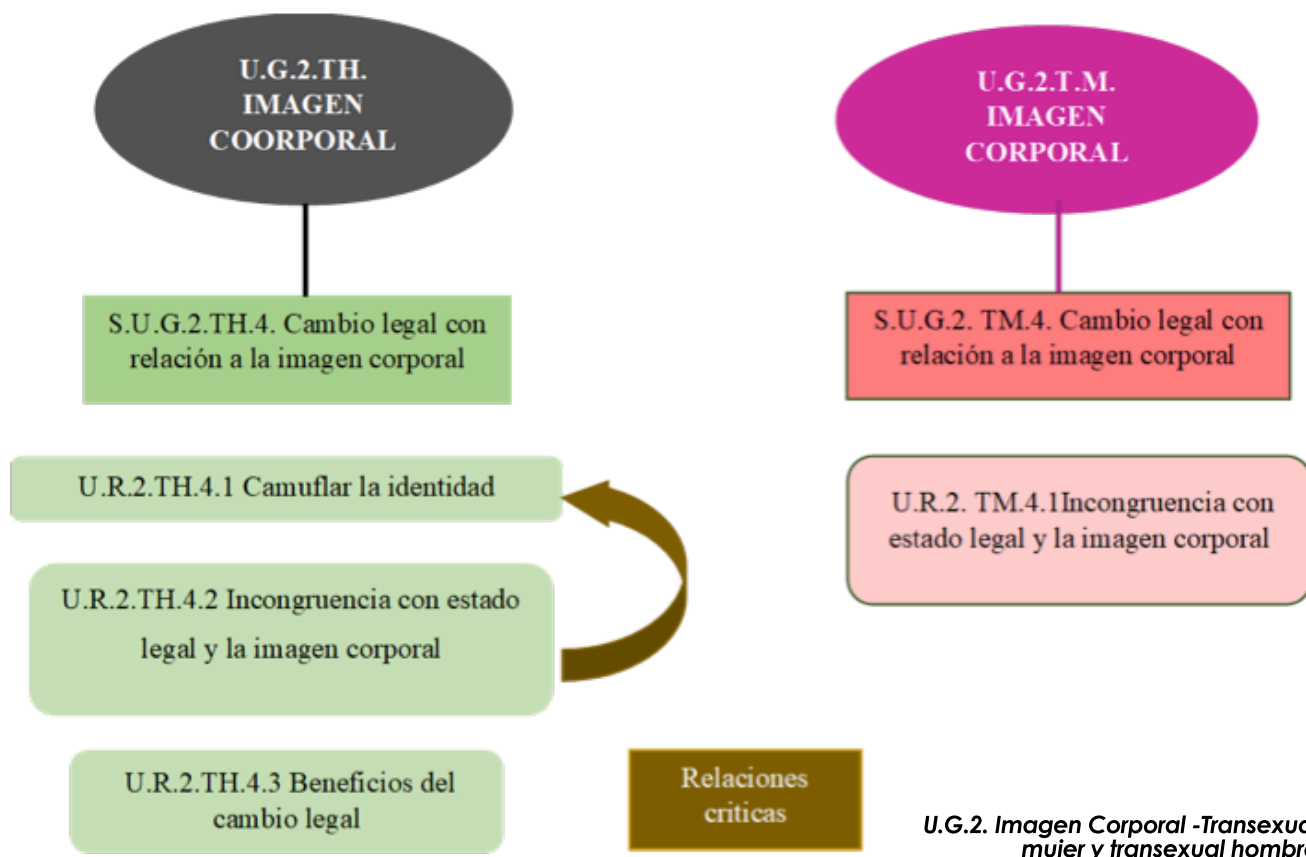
U.G.2.TH. IMAGEN COORPORAL

U.G.2.T.M. IMAGEN CORPORAL

S.U.G.2.TH.4. Cambio legal con relación a la imagen corporal

S.U.G.2. TM.4. Cambio legal con relación a la imagen corporal

U.R.2.TH.4.1 Camuflar la identidad

U.R.2. TM.4.1Incongruencia con estado legal y la imagen corporal

U.R.2.TH.4.2 Incongruencia con estado legal y la imagen corporal

U.R.2.TH.4.3 Beneficios del cambio legal

Relaciones criticas

U.G.2. Imagen Corporal -Transexua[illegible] mujer y transexual hombr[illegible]